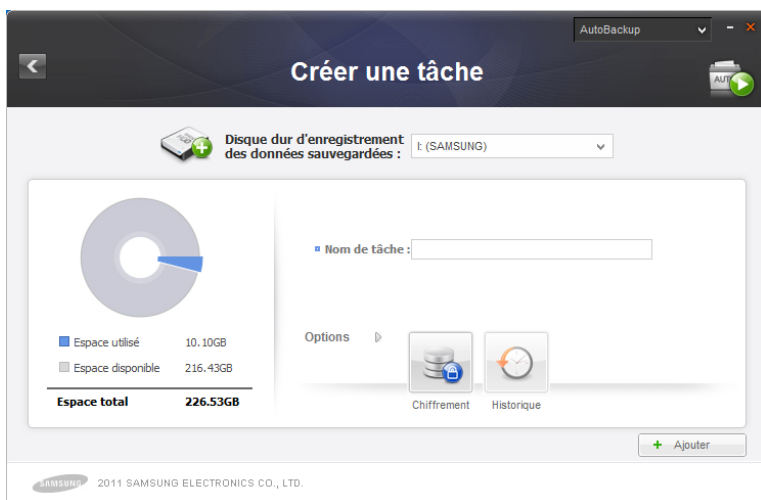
AutoBackup

Créer une tâche

AUTO

Disque dur d'enregistrement des données sauvegardées :

I: (SAMSUNG)

Nom de tâche :

Espace utilisé 10.10GB

Espace disponible 216.43GB

Espace total 226.53GB

Options

Chiffrement

Historique

+ Ajouter

SAMSUNG 2011 SAMSUNG ELECTRONICS CO., LTD.